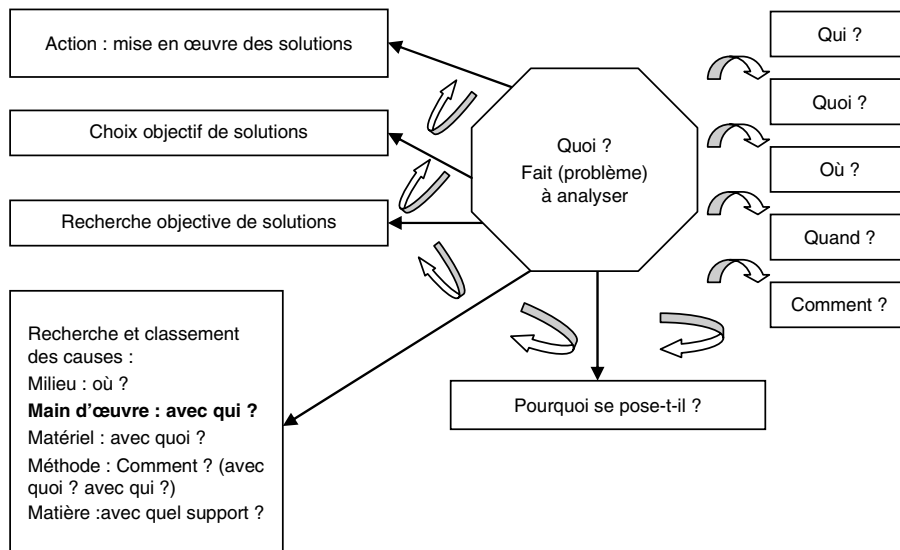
Action : mise en œuvre des solutions

Choix objectif de solutions

Recherche objective de solutions

Quoi ?
Fait (problème) à analyser

Qui ?

Quoi ?

Où ?

Quand ?

Comment ?

Pourquoi se pose-t-il ?

Recherche et classement des causes :
Milieu : où ?
**Main d'œuvre : avec qui ?**
Matériel : avec quoi ?
Méthode : Comment ? (avec quoi ? avec qui ?)
Matière :avec quel support ?